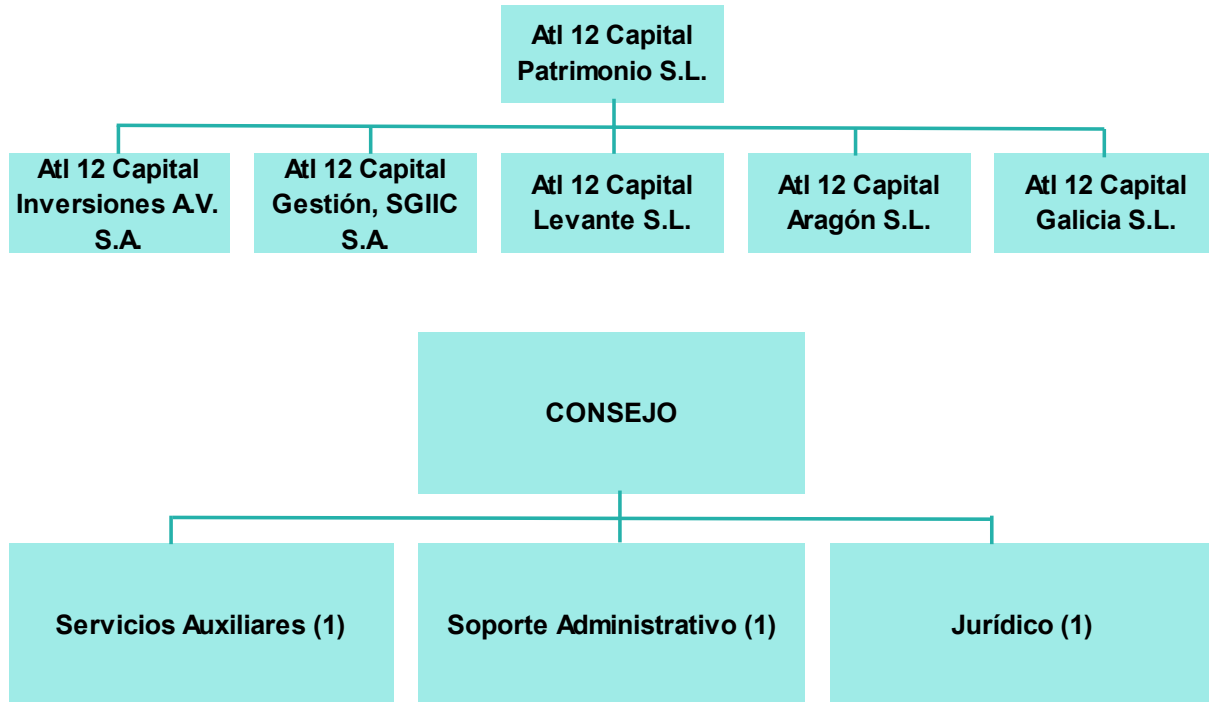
Atl 12 Capital Patrimonio S.L.

Atl 12 Capital Inversiones A.V. S.A.

Atl 12 Capital Gestión, SGIIC S.A.

Atl 12 Capital Levante S.L.

Atl 12 Capital Aragón S.L.

Atl 12 Capital Galicia S.L.

CONSEJO

Servicios Auxiliares (1)

Soporte Administrativo (1)

Jurídico (1)